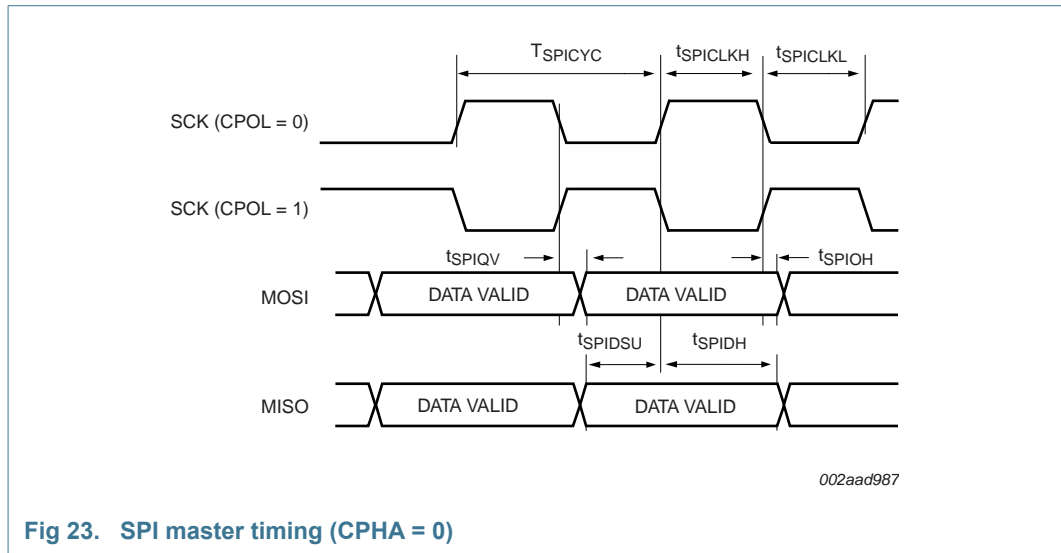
$T_{SPICYC}$

$t_{SPICLKH}$

$t_{SPICLKL}$

SCK (CPOL = 0)

SCK (CPOL = 1)

$t_{SPIQV}$

$t_{SPIOH}$

MOSI

DATA VALID

DATA VALID

$t_{SPIDSU}$

$t_{SPIDH}$

MISO

DATA VALID

DATA VALID

002aad987

Fig 23. SPI master timing (CPHA = 0)